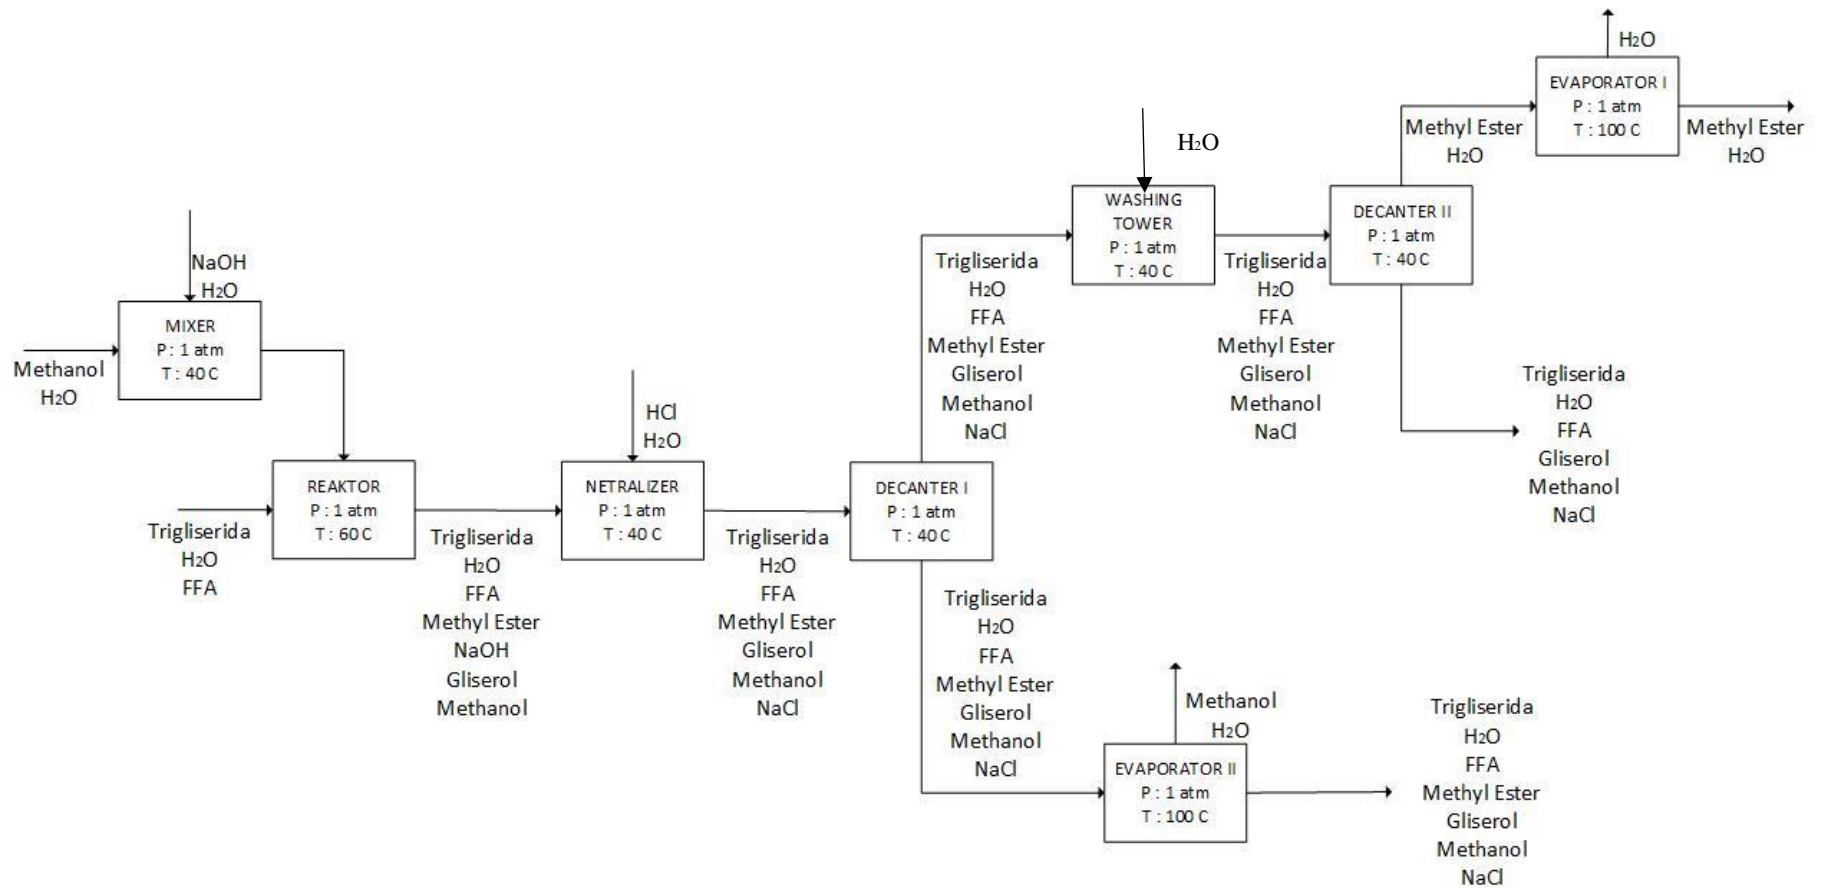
NaOH
$H_2O$

MIXER
P : 1 atm
T : 40 C

Methanol
$H_2O$

REAKTOR
P : 1 atm
T : 60 C

Trigliserida
$H_2O$
FFA

Trigliserida
$H_2O$
FFA
Methyl Ester
NaOH
Gliserol
Methanol

HCl
$H_2O$

NETRALIZER
P : 1 atm
T : 40 C

Trigliserida
$H_2O$
FFA
Methyl Ester
Gliserol
Methanol
NaCl

DECANTER I
P : 1 atm
T : 40 C

Trigliserida
$H_2O$
FFA
Methyl Ester
Gliserol
Methanol
NaCl

$H_2O$

WASHING TOWER
P : 1 atm
T : 40 C

Trigliserida
$H_2O$
FFA
Methyl Ester
Gliserol
Methanol
NaCl

DECANTER II
P : 1 atm
T : 40 C

Methyl Ester
$H_2O$

$H_2O$

EVAPORATOR I
P : 1 atm
T : 100 C

Methyl Ester
$H_2O$

Trigliserida
$H_2O$
FFA
Gliserol
Methanol
NaCl

Trigliserida
$H_2O$
FFA
Methyl Ester
Gliserol
Methanol
NaCl

Methanol
$H_2O$

EVAPORATOR II
P : 1 atm
T : 100 C

Trigliserida
$H_2O$
FFA
Methyl Ester
Gliserol
Methanol
NaCl